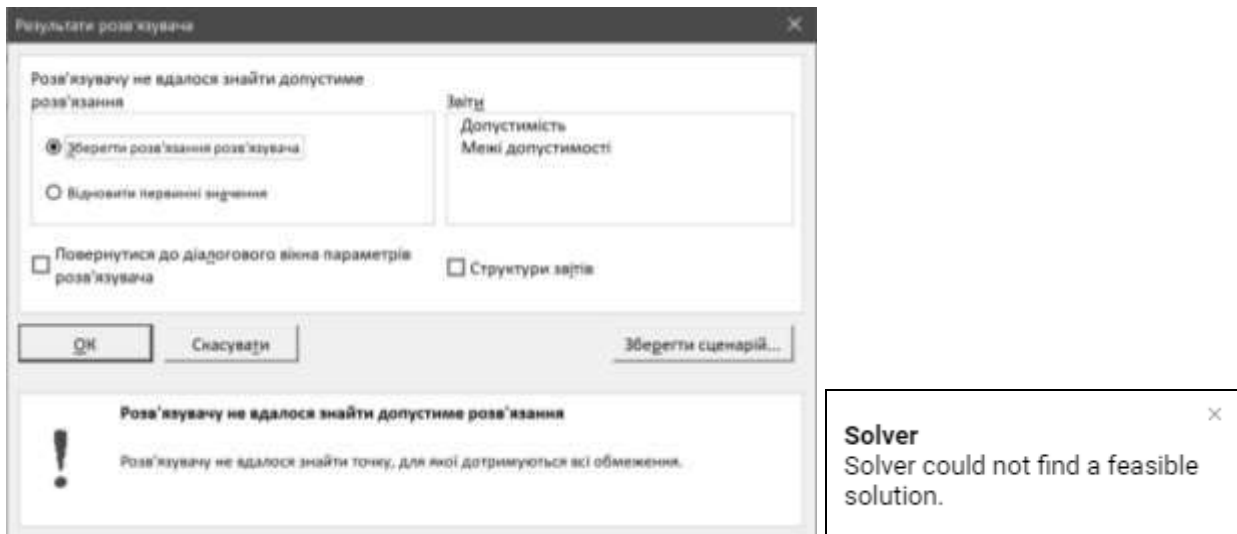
Результати розв'язувача

Розв'язувачу не вдалося знайти допустиме розв'язання

Зберегти розв'язання розв'язувача

Відновити первинні значення

Звіти
Допустимість
Межі допустимості

Повернутися до діалогового вікна параметрів розв'язувача

Структури звітів

OK

Скасувати

Зберегти сценарій...

Розв'язувачу не вдалося знайти допустиме розв'язання

Розв'язувачу не вдалося знайти точку, для якої дотримуються всі обмеження.

Solver
Solver could not find a feasible solution.